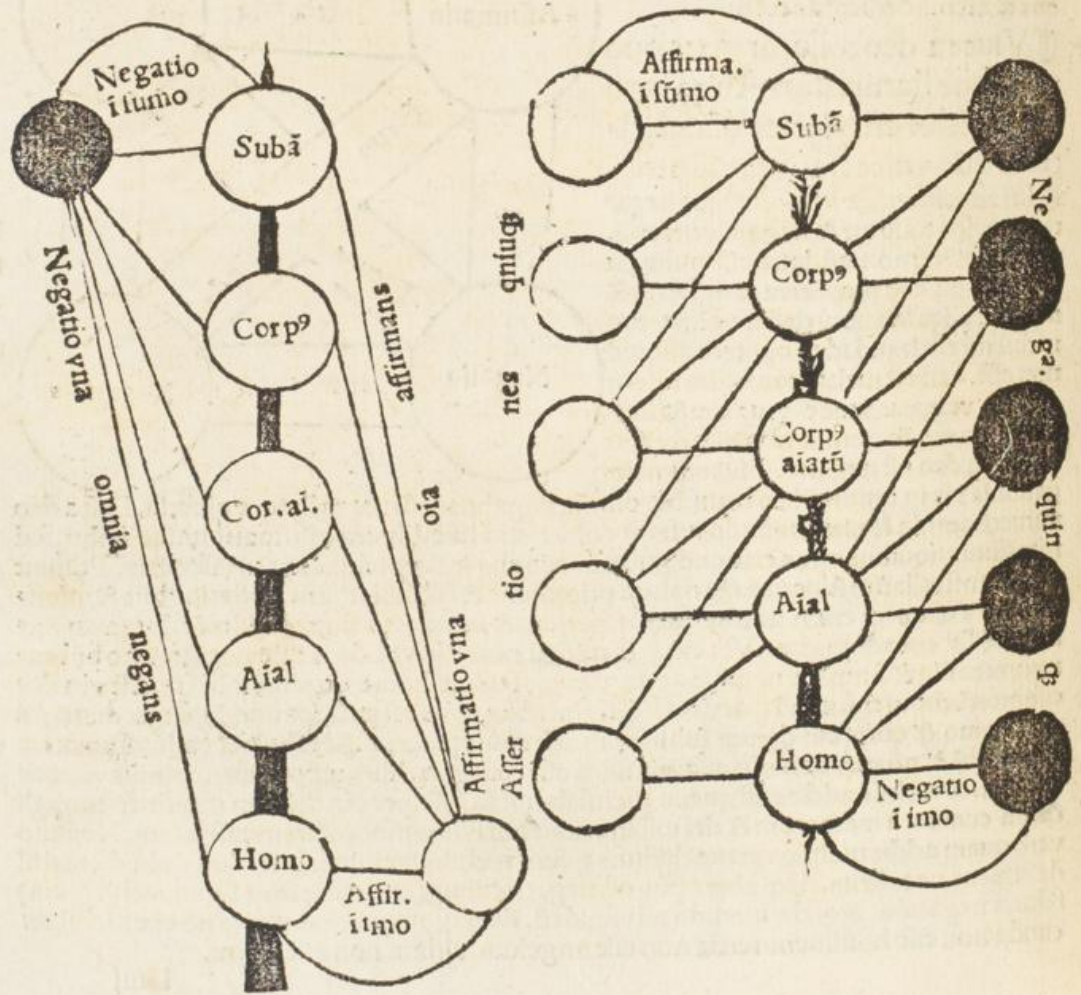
Negatio i sumo

Subã

Corp⁹

Cor. ai.

Aial

Homo

Negatio vna

omnia

negans

affirmans

oia

Affirmatio vna

Affir. i imo

Affirma. i sūmo

Subã

Corp⁹

Corp⁹ aiatū

Aial

Homo

Negatio i imo

quibus

nes

tio

Affer

Ne

ga.

quin

qp